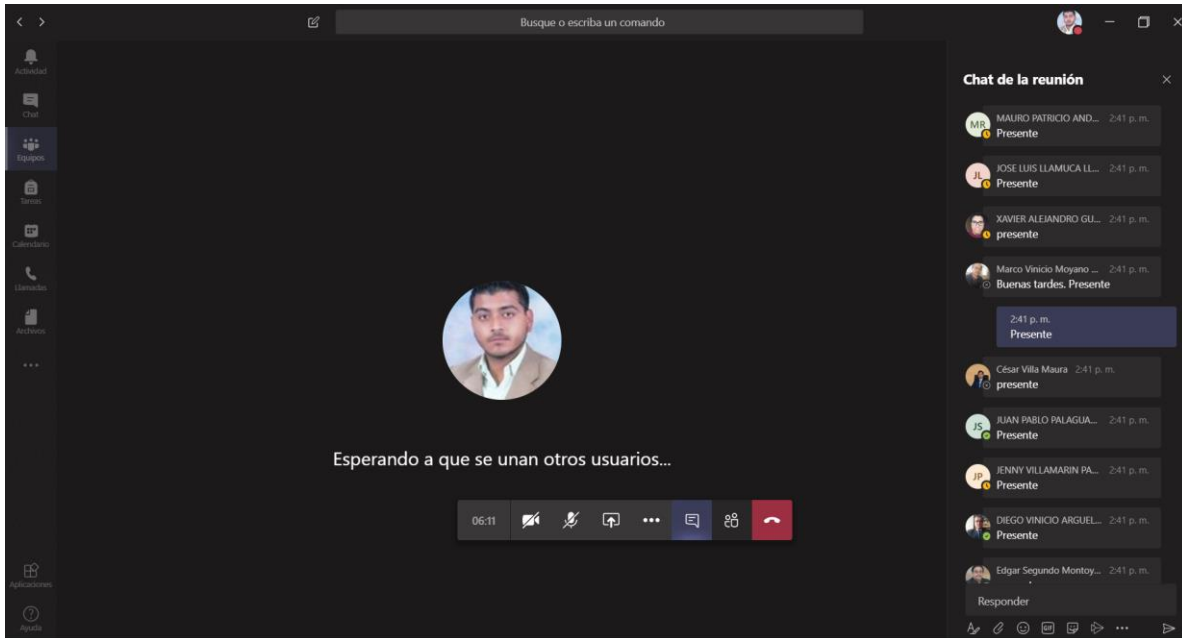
Busque o escriba un comando

Actividad
Chat
Equipos
Tareas
Calendario
Llamadas
Archivos
...
Aplicaciones
Ayuda

Esperando a que se unan otros usuarios...

06:11

Chat de la reunión

MR MAURO PATRICIO AND... 2:41 p. m.
Presente

JL JOSE LUIS LLAMUCA LL... 2:41 p. m.
Presente

XAVIER ALEJANDRO GU... 2:41 p. m.
presente

Marco Vinicio Moyano ... 2:41 p. m.
Buenas tardes. Presente

2:41 p. m.
Presente

César Villa Maura 2:41 p. m.
presente

JS JUAN PABLO PALAGUA... 2:41 p. m.
Presente

JP JENNY VILLAMARIN PA... 2:41 p. m.
Presente

DIEGO VINICIO ARGUEL... 2:41 p. m.
Presente

Edgar Segundo Montoy... 2:41 p. m.

Responder